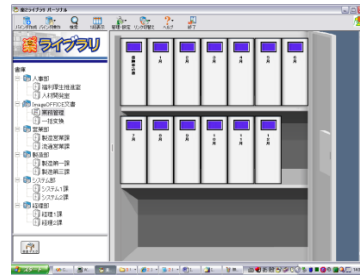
楽々ライブラリ パーソナル

楽ライブラリ

書庫
人事部
福利厚生推進室
人材開発室
ImageOFFICE文書
業務管理
一般文書
営業部
製造営業課
流通営業課
製造部
製造第一課
製造第三課
システム部
システム1課
システム2課
経理部
経理1課
経理2課

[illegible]
1月
2月
3月
4月
5月
6月
7月
8月
9月
10月
11月
12月